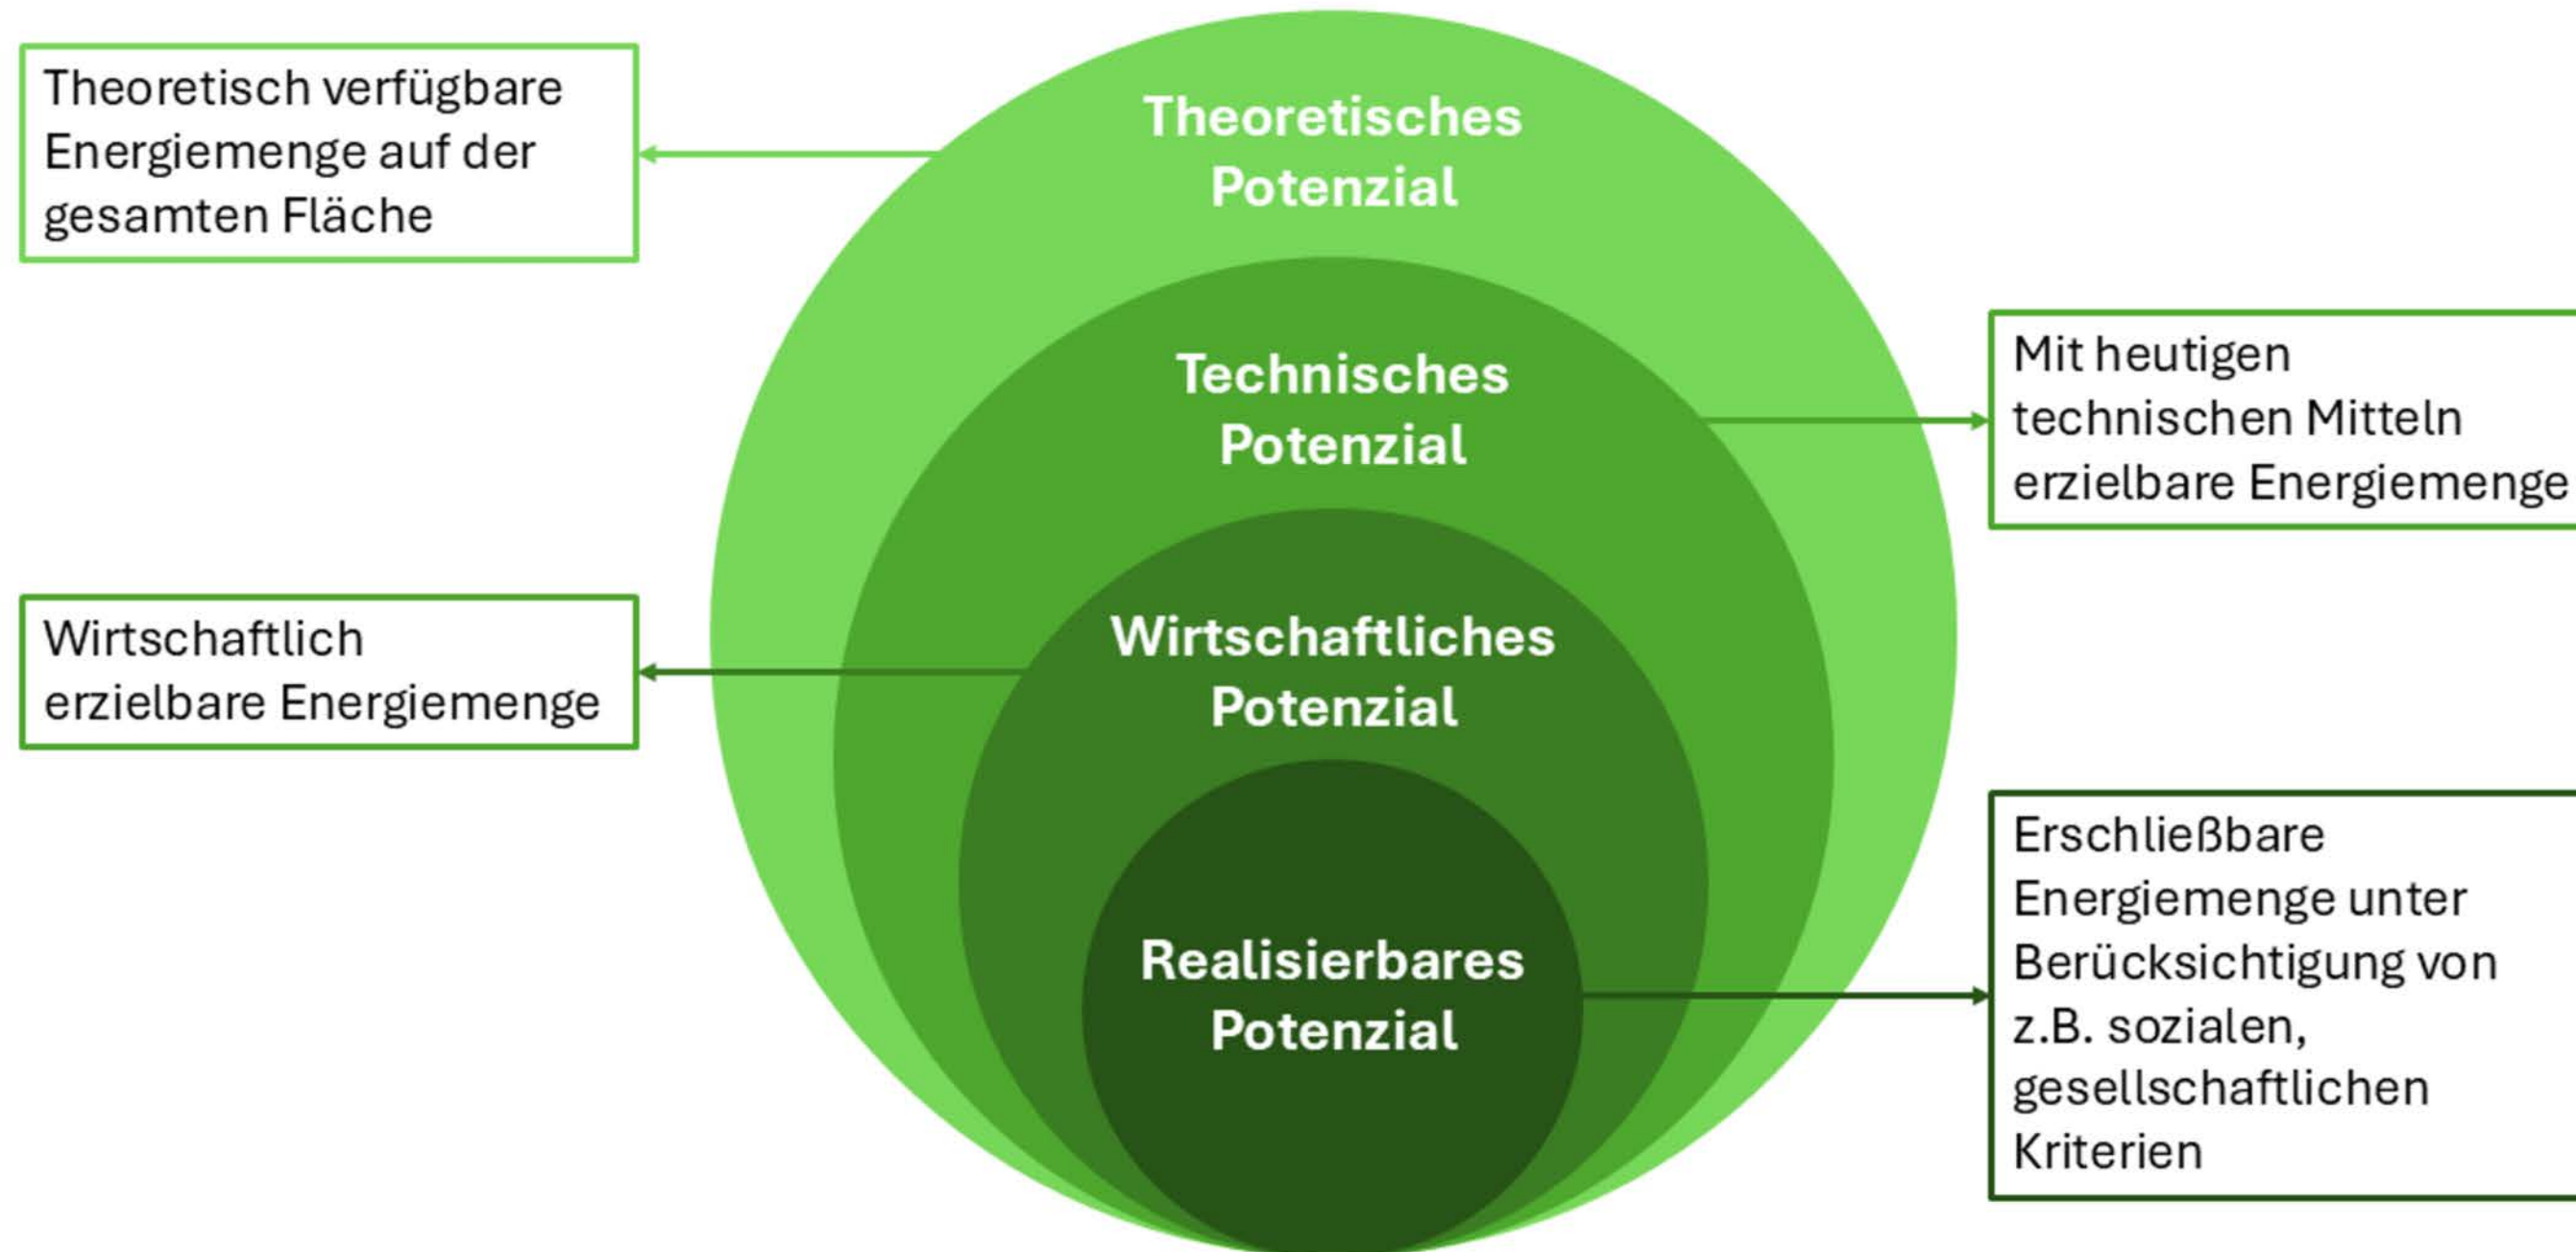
Theoretisch verfügbare Energiemenge auf der gesamten Fläche

Theoretisches Potenzial

Technisches Potenzial

Mit heutigen technischen Mitteln erzielbare Energiemenge

Wirtschaftlich erzielbare Energiemenge

Wirtschaftliches Potenzial

Realisierbares Potenzial

Erschließbare Energiemenge unter Berücksichtigung von z.B. sozialen, gesellschaftlichen Kriterien